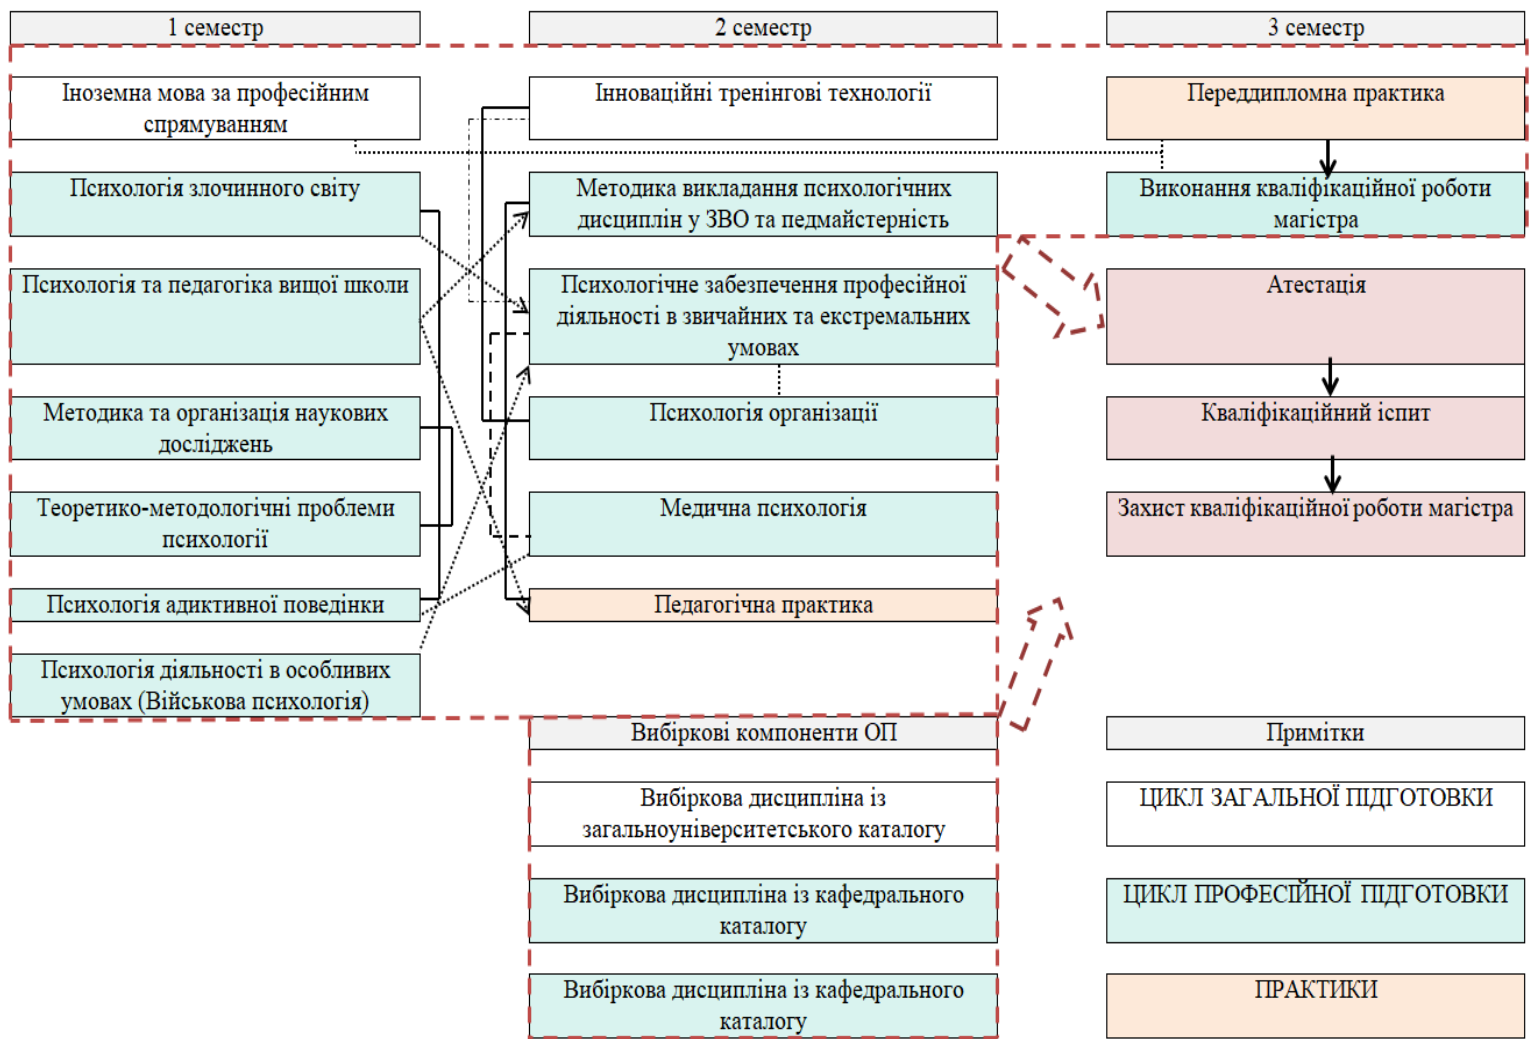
1 семестр

Іноземна мова за професійним спрямуванням

Психологія злочинного світу

Психологія та педагогіка вищої школи

Методика та організація наукових досліджень

Теоретико-методологічні проблеми психології

Психологія адиктивної поведінки

Психологія діяльності в особливих умовах (Військова психологія)

2 семестр

Інноваційні тренінгові технології

Методика викладання психологічних дисциплін у ЗВО та педмайстерність

Психологічне забезпечення професійної діяльності в звичайних та екстремальних умовах

Психологія організації

Медична психологія

Педагогічна практика

3 семестр

Переддипломна практика

Виконання кваліфікаційної роботи магістра

Атестація

Кваліфікаційний іспит

Захист кваліфікаційної роботи магістра

Вибіркові компоненти ОП

Вибіркова дисципліна із загальноуніверситетського каталогу

Вибіркова дисципліна із кафедрального каталогу

Вибіркова дисципліна із кафедрального каталогу

Примітки

ЦИКЛ ЗАГАЛЬНОЇ ПІДГОТОВКИ

ЦИКЛ ПРОФЕСІЙНОЇ ПІДГОТОВКИ

ПРАКТИКИ